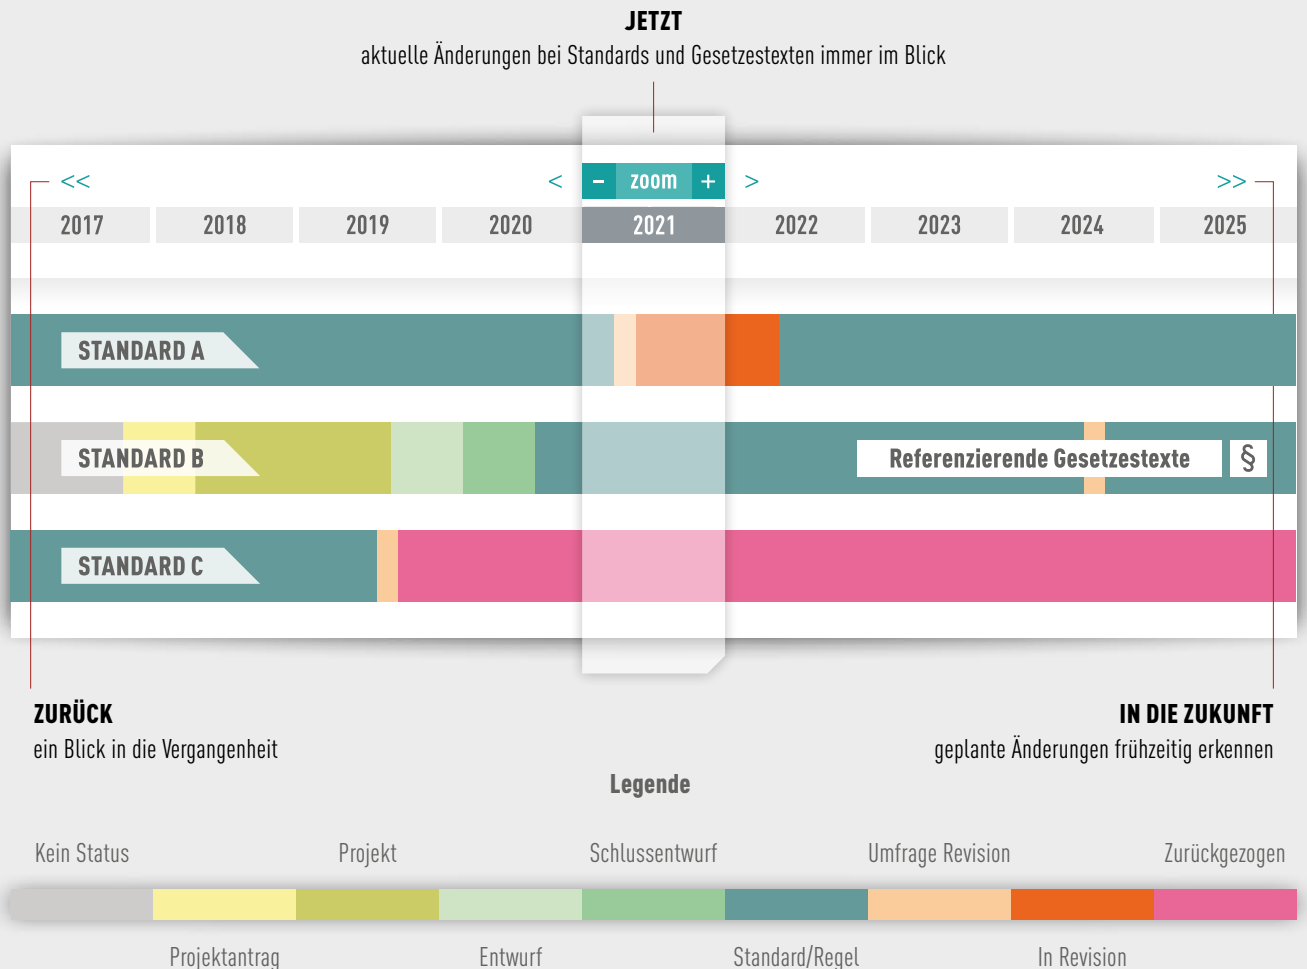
JETZT
aktuelle Änderungen bei Standards und Gesetzestexten immer im Blick

<<
<
– zoom +
>
>>

2017 2018 2019 2020 2021 2022 2023 2024 2025

STANDARD A

STANDARD B
Referenzierende Gesetzestexte §

STANDARD C

ZURÜCK
ein Blick in die Vergangenheit

IN DIE ZUKUNFT
geplante Änderungen frühzeitig erkennen

Legende

Kein Status
Projekt
Schlussentwurf
Umfrage Revision
Zurückgezogen

Projektantrag
Entwurf
Standard/Regel
In Revision